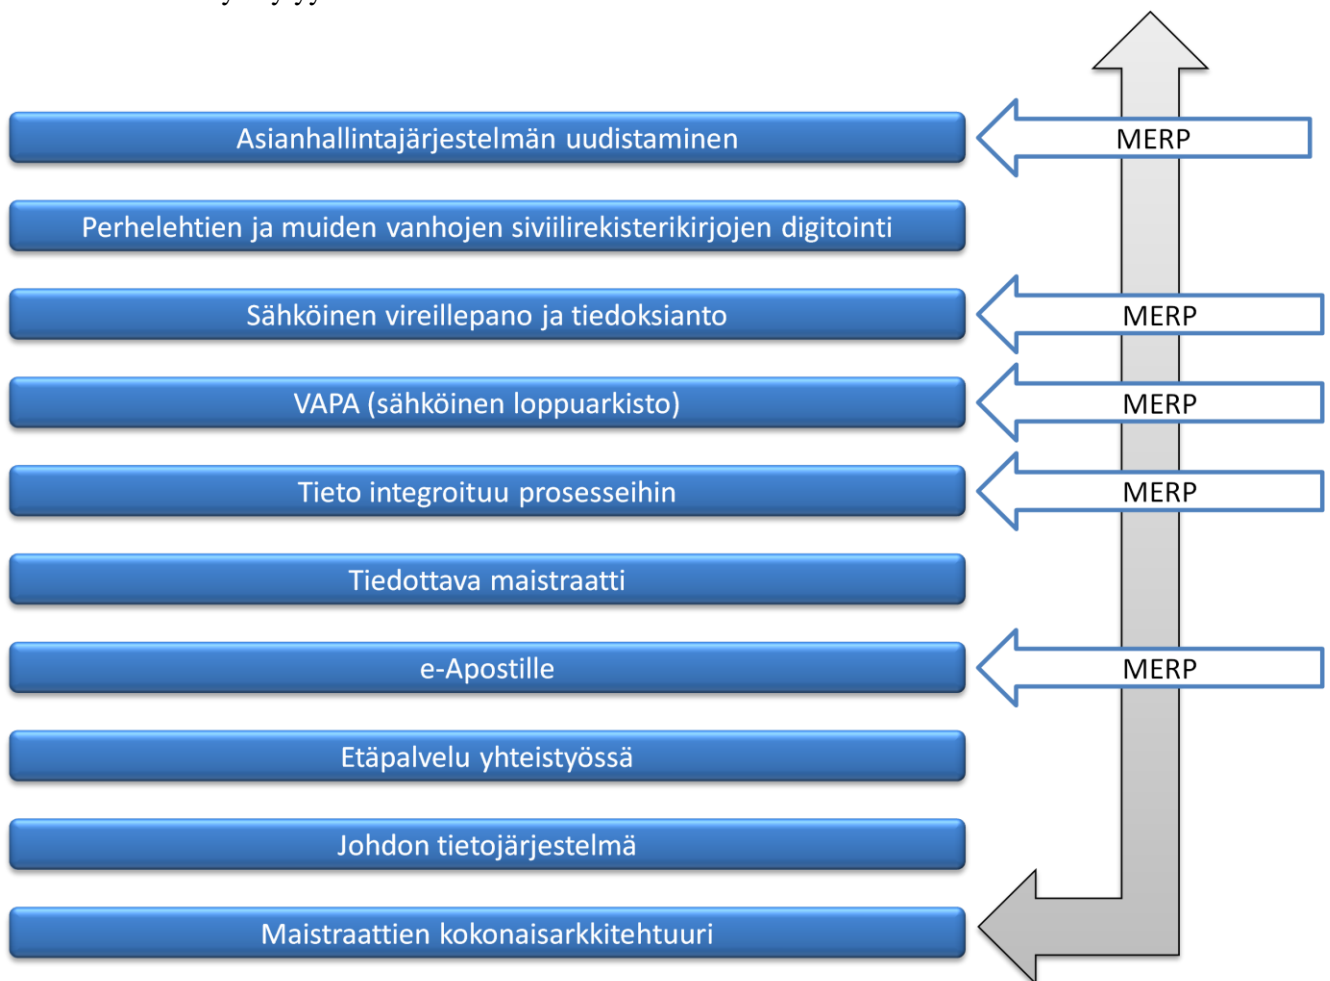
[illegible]

Asianhallintajärjestelmän uudistaminen

MERP

Perhelehtien ja muiden vanhojen siviilirekisterikirjojen digitointi

Sähköinen vireillepano ja tiedoksianto

MERP

VAPA (sähköinen loppuarkisto)

MERP

Tieto integroituu prosesseihin

MERP

Tiedottava maistraatti

e-Apostille

MERP

Etäpalvelu yhteistyössä

Johdon tietojärjestelmä

Maistraattien kokonaisarkkitehtuuri